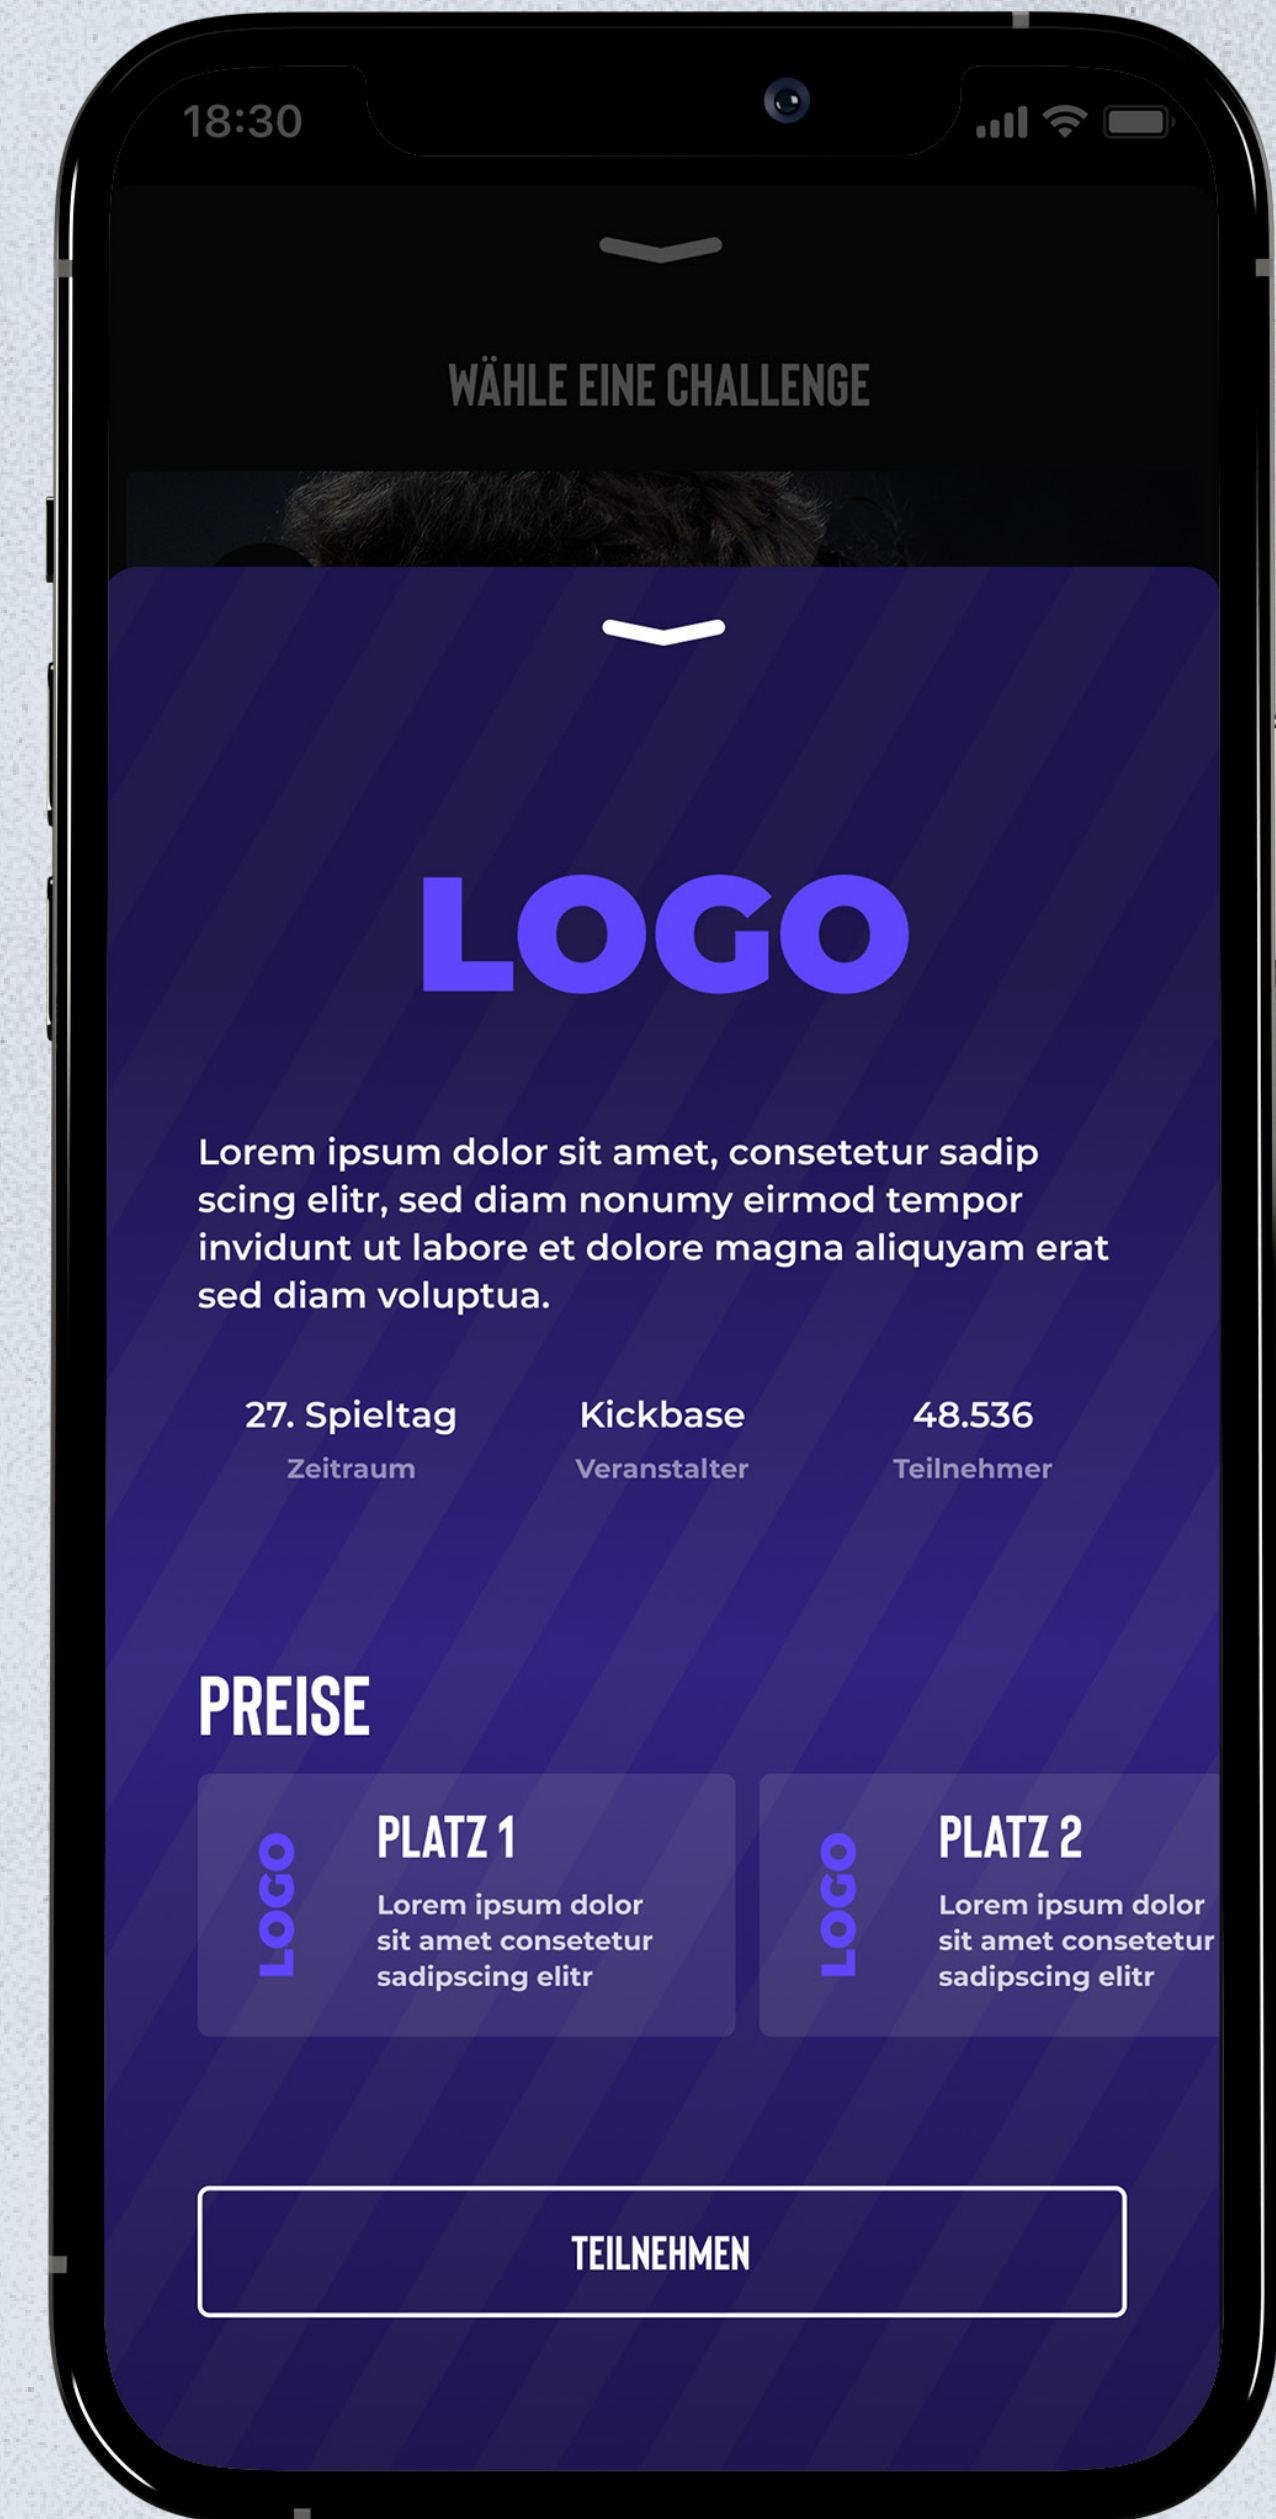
18:30

WÄHLE EINE CHALLENGE

LOGO

Lorem ipsum dolor sit amet, consetetur sadip scing elitr, sed diam nonumy eirmod tempor invidunt ut labore et dolore magna aliquyam erat sed diam voluptua.

27. Spieltag
Zeitraum

Kickbase
Veranstalter

48.536
Teilnehmer

PREISE

LOGO
PLATZ 1
Lorem ipsum dolor sit amet consetetur sadipscing elitr

LOGO
PLATZ 2
Lorem ipsum dolor sit amet consetetur sadipscing elitr

TEILNEHMEN